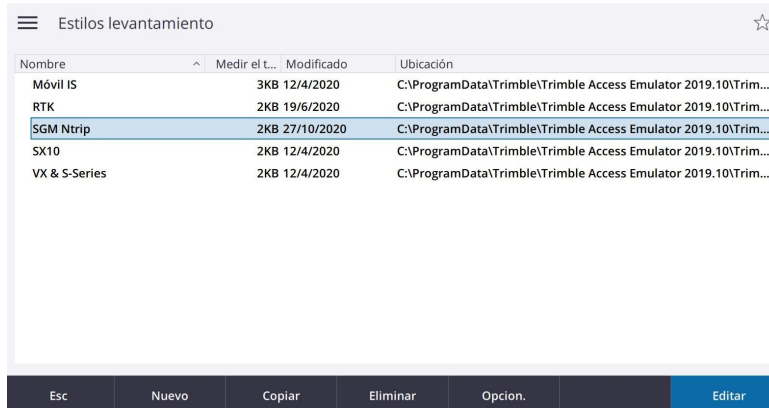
Estilos levantamiento

| Nombre | Medir el t... | Modificado | Ubicación |
|---|---|---|---|
| Móvil IS | 3KB | 12/4/2020 | C:\ProgramData\Trimble\Trimble Access Emulator 2019.10\Trim... |
| RTK | 2KB | 19/6/2020 | C:\ProgramData\Trimble\Trimble Access Emulator 2019.10\Trim... |
| SGM Ntrip | 2KB | 27/10/2020 | C:\ProgramData\Trimble\Trimble Access Emulator 2019.10\Trim... |
| SX10 | 2KB | 12/4/2020 | C:\ProgramData\Trimble\Trimble Access Emulator 2019.10\Trim... |
| VX & S-Series | 2KB | 12/4/2020 | C:\ProgramData\Trimble\Trimble Access Emulator 2019.10\Trim... |

Esc Nuevo Copiar Eliminar Opcion. Editar